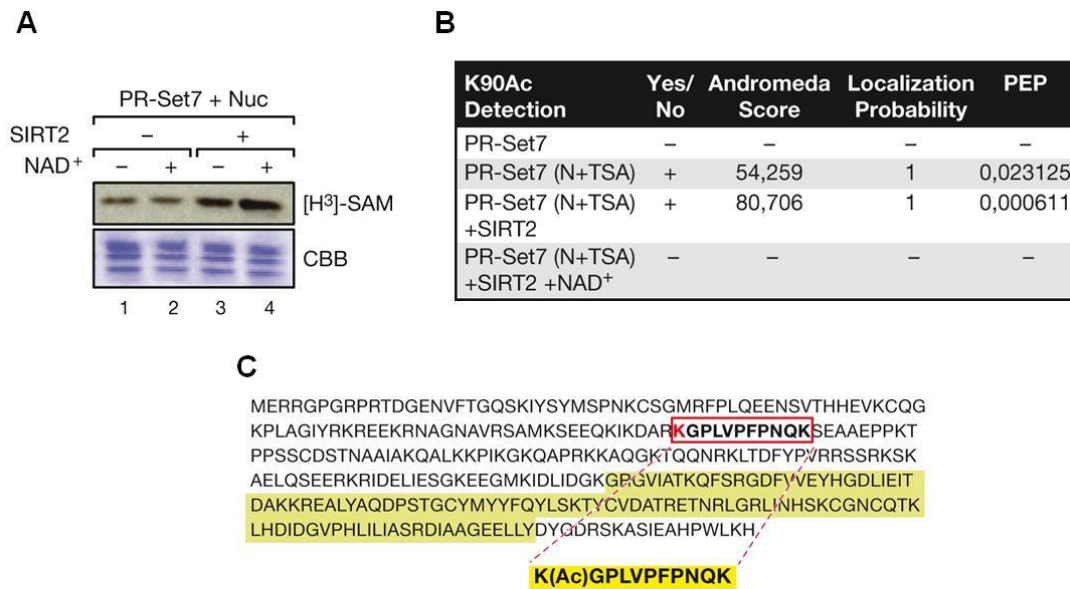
A

PR-Set7 + Nuc

SIRT2 – +

NAD$^+$ – + – +

[H$^3$]-SAM

CBB

1 2 3 4

B

| K90Ac Detection | Yes/ No | Andromeda Score | Localization Probability | PEP |
|---|---|---|---|---|
| PR-Set7 | – | – | – | – |
| PR-Set7 (N+TSA) | + | 54,259 | 1 | 0,023125 |
| PR-Set7 (N+TSA) +SIRT2 | + | 80,706 | 1 | 0,000611 |
| PR-Set7 (N+TSA) +SIRT2 +NAD$^+$ | – | – | – | – |

C

MERRGPGRPRTDGENVFTGQSKIYSYMSPNKCSGMRFPLQEENSVTHHEVKCQG KPLAGIYRKREEKRNAGNAVRSAMKSEEQKIKDARKGPLVPFPNQKSEAAEPPKT PPSSCDSTNAAIAKQALKKPIKGKQAPRKKAQGKTQQNRKLTDFYPVRRSSRKSK AELQSEERKRIDELIESGKEEGMKIDLIDGKGRGVIATKQFSRGDFVVEYHGDLIEIT DAKKREALYAQDPSTGCYMYYFQYLSKTYCVDATRETNRLGRLINHSKCGNCQTK LHDIDGVPHLILIASRDIAAGEELLYDYGDRSKASIEAHPWLKH

K(Ac)GPLVPFPNQK